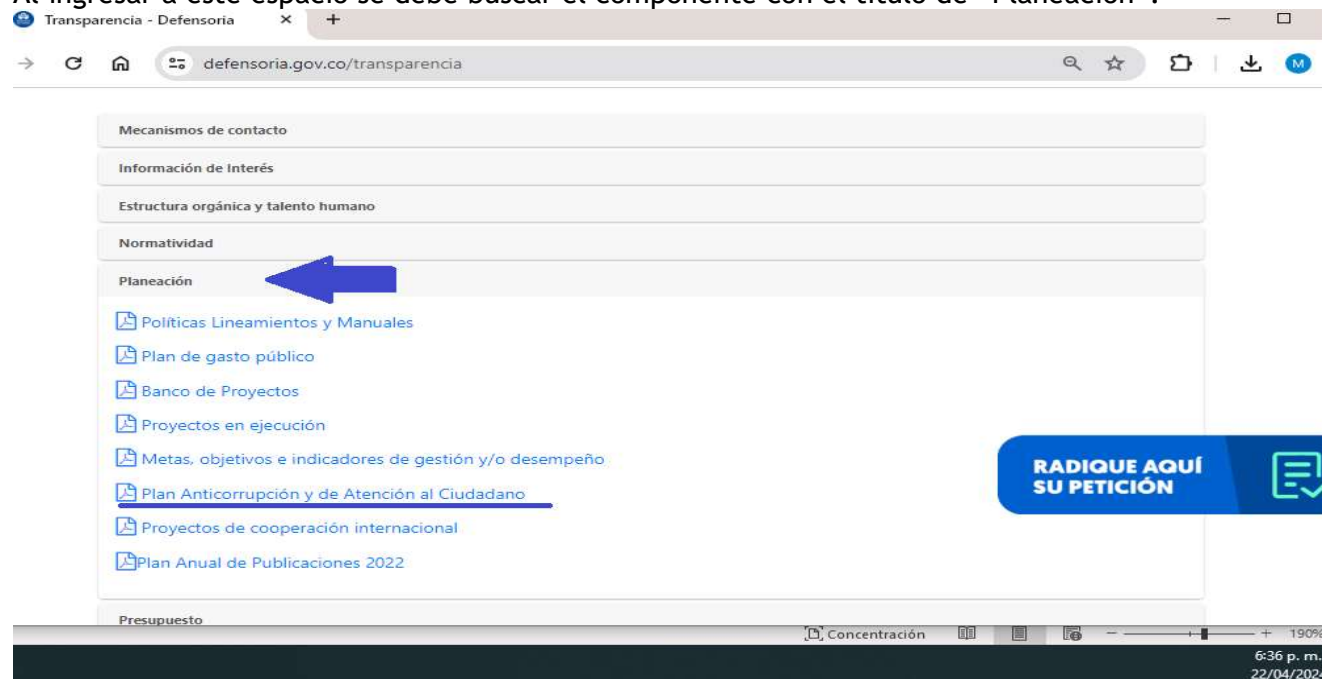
Al ingresar a este espacio se debe buscar el componente con el título de "Planeación".

Transparencia - Defensoria

defensoria.gov.co/transparencia

Mecanismos de contacto

Información de Interés

Estructura orgánica y talento humano

Normatividad

Planeación

Políticas Lineamientos y Manuales

Plan de gasto público

Banco de Proyectos

Proyectos en ejecución

Metas, objetivos e indicadores de gestión y/o desempeño

Plan Anticorrupción y de Atención al Ciudadano

Proyectos de cooperación internacional

Plan Anual de Publicaciones 2022

RADIQUE AQUÍ SU PETICIÓN

Presupuesto

Concentración

190%

6:36 p. m.
22/04/202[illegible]